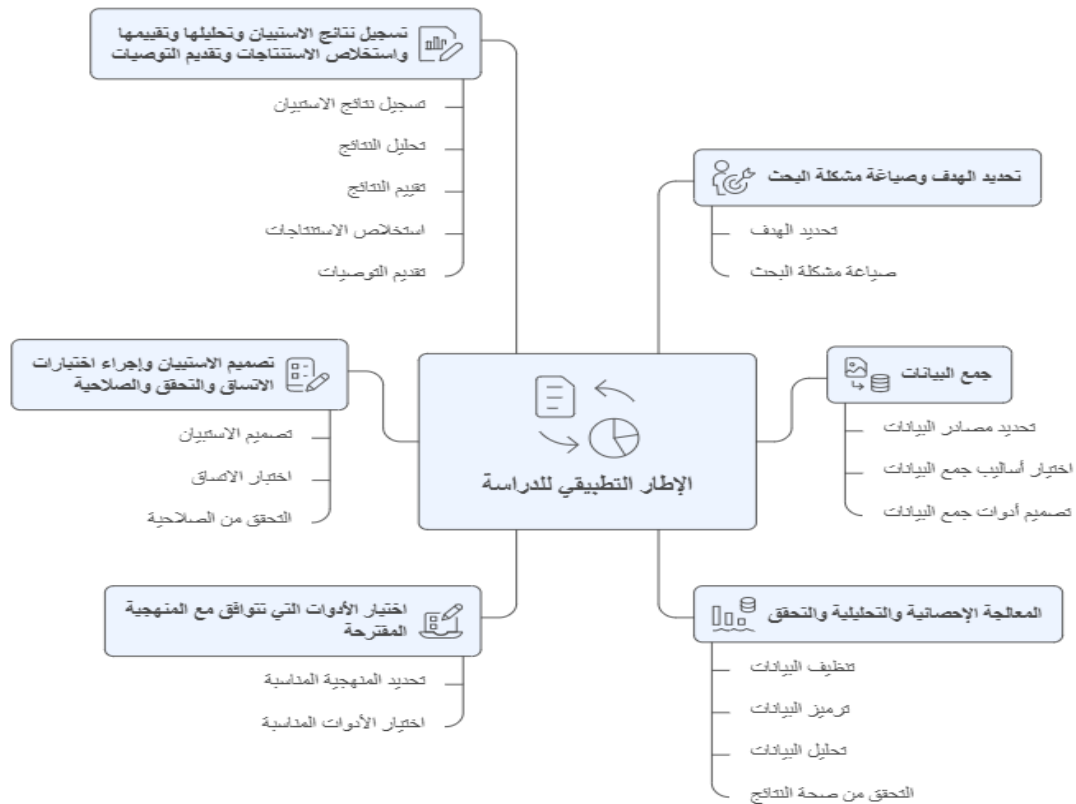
الإطار التطبيقي للدراسة

تسجيل نتائج الاستبيان وتحليلها وتقييمها واستخلاص الاستنتاجات وتقديم التوصيات

تسجيل نتائج الاستبيان

تحليل النتائج

تقييم النتائج

استخلاص الاستنتاجات

تقديم التوصيات

تحديد الهدف وصياغة مشكلة البحث

تحديد الهدف

صياغة مشكلة البحث

تصميم الاستبيان وإجراء اختبارات الاتساق والتحقق والصلاحية

تصميم الاستبيان

اختبار الاتساق

التحقق من الصلاحية

جمع البيانات

تحديد مصادر البيانات

اختيار أساليب جمع البيانات

تصميم أدوات جمع البيانات

اختيار الأدوات التي تتوافق مع المنهجية المقترحة

تحديد المنهجية المناسبة

اختيار الأدوات المناسبة

المعالجة الإحصائية والتحليلية والتحقق

تنظيف البيانات

ترميز البيانات

تحليل البيانات

التحقق من صحة النتائج